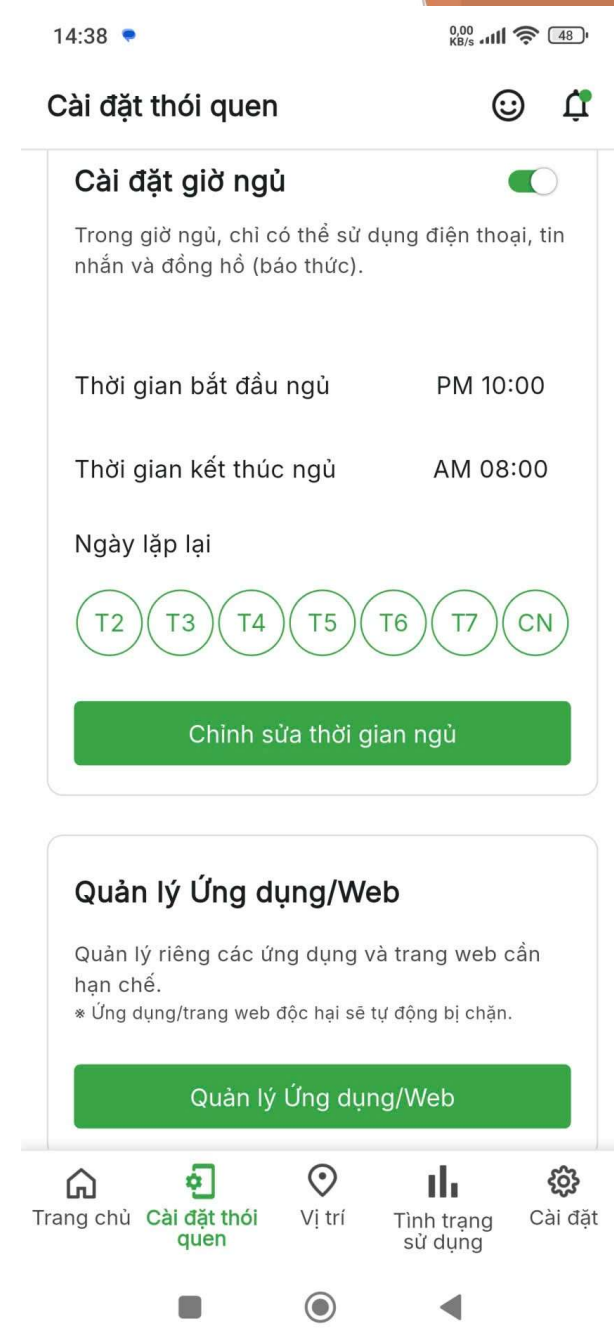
14:38

0,00 KB/s 48

Cài đặt thói quen

Cài đặt giờ ngủ

Trong giờ ngủ, chỉ có thể sử dụng điện thoại, tin nhắn và đồng hồ (báo thức).

Thời gian bắt đầu ngủ PM 10:00

Thời gian kết thúc ngủ AM 08:00

Ngày lặp lại

T2 T3 T4 T5 T6 T7 CN

Chỉnh sửa thời gian ngủ

Quản lý Ứng dụng/Web

Quản lý riêng các ứng dụng và trang web cần hạn chế.
※ Ứng dụng/trang web độc hại sẽ tự động bị chặn.

Quản lý Ứng dụng/Web

Trang chủ
Cài đặt thói quen
Vị trí
Tình trạng sử dụng
Cài đặt